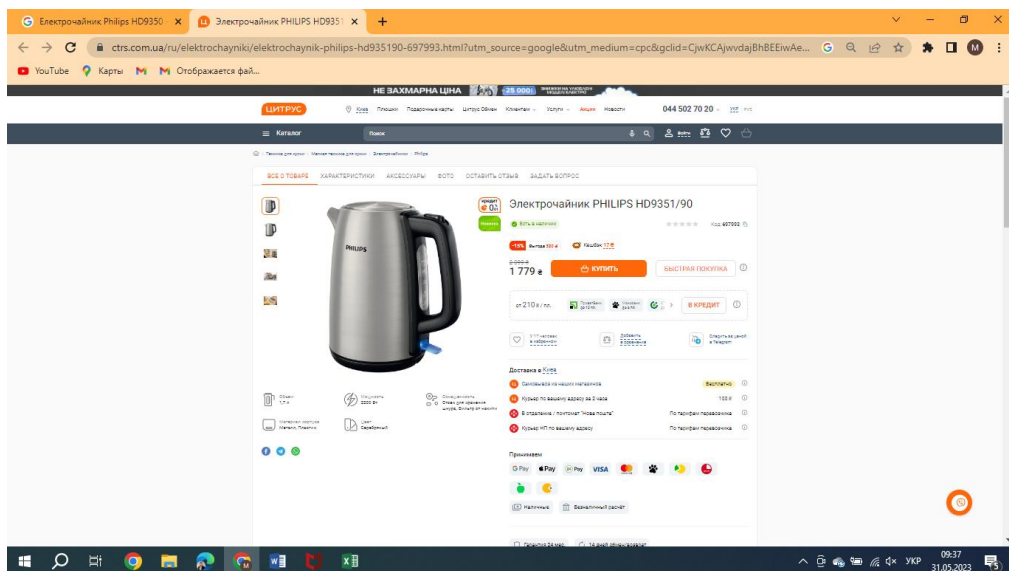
Електрочайник Philips HD9350 ×
Электрочайник PHILIPS HD9351 ×
+

ctrs.com.ua/ru/elektrochayniki/elektrochaynik-philips-hd935190-697993.html?utm_source=google&utm_medium=cpc&gclid=CjwKCAjwvdajBhBEEiwAe...

YouTube Карты Отображается фай...

НЕ ЗАХМАРНА ЦІНА 25 000

ЦИТРУС Киев Площадки Подарочные карты Цитрус Обмен Клиентам Услуги Акции Новости 044 502 70 20 УКР РУС

Каталог Поиск

Техника для кухни / Мелкая техника для кухни / Электрочайники / Philips

ВСЕ О ТОВАРЕ ХАРАКТЕРИСТИКИ АКСЕССУАРЫ ФОТО ОСТАВИТЬ ОТЗЫВ ЗАДАТЬ ВОПРОС

PHILIPS

Электрочайник PHILIPS HD9351/90

Есть в наличии Код: 697993

-15% Выгода 320 ₴ Кэшбэк 18 ₴

2 099 ₴
1 779 ₴ КУПИТЬ БЫСТРАЯ ПОКУПКА

от 210 ₴ / пл. В КРЕДИТ

Добавить в сравнение
Следить за ценой в Telegram

Доставка в Киев
Самовывоз из наших магазинов Бесплатно
Курьер по вашему адресу за 3 часа 150 ₴
В отделение / почтомат "Нова пошта" По тарифам перевозчика
Курьер НП по вашему адресу По тарифам перевозчика

Принимаем
G Pay Pay Pay VISA

Наличные Безналичный расчет

Объем 1,7 л
Мощность 2200 Вт
Материал корпуса Металл, Пластик
Цвет Серебристый

Гарантия 24 мес. 14 дней обмен/возврат

09:37 31.05.2023 УКР